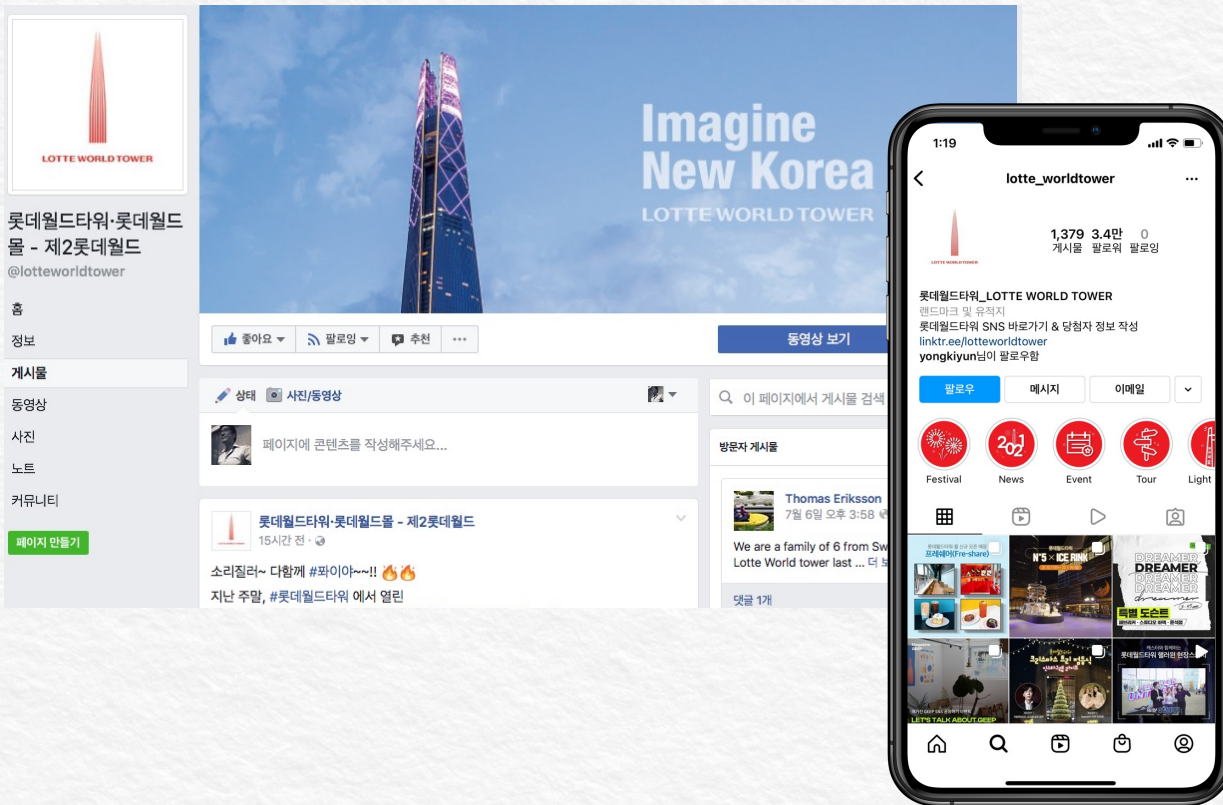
LOTTE WORLD TOWER

롯데월드타워·롯데월드몰 - 제2롯데월드
@lotteworldtower

홈
정보
게시물
동영상
사진
노트
커뮤니티
페이지 만들기

Imagine New Korea
LOTTE WORLD TOWER

좋아요 팔로잉 추천 ···
동영상 보기

상태 사진/동영상
페이지에 콘텐츠를 작성해주세요...

롯데월드타워·롯데월드몰 - 제2롯데월드
15시간 전 ·
소리질러~ 다함께 #파이야~~!! 🔥🔥
지난 주말, #롯데월드타워 에서 열린

이 페이지에서 게시물 검색
방문자 게시물
Thomas Eriksson
7월 6일 오후 3:58
We are a family of 6 from Sw Lotte World tower last ... 더 보
댓글 1개

1:19
lotte_worldtower
1,379 게시물
3.4만 팔로워
0 팔로잉
롯데월드타워_LOTTE WORLD TOWER
랜드마크 및 유적지
롯데월드타워 SNS 바로가기 & 당첨자 정보 작성
linktr.ee/lotteworldtower
yongkiyun님이 팔로우함
팔로우
메시지
이메일
Festival
News
Event
Tour
Light
프레쉐어(Fre-share)
N°5 × ICE RINK
DREAMER
특별 도슨트
롯데월드타워 웰리턴 현장스
LET'S TALK ABOUT GEEP